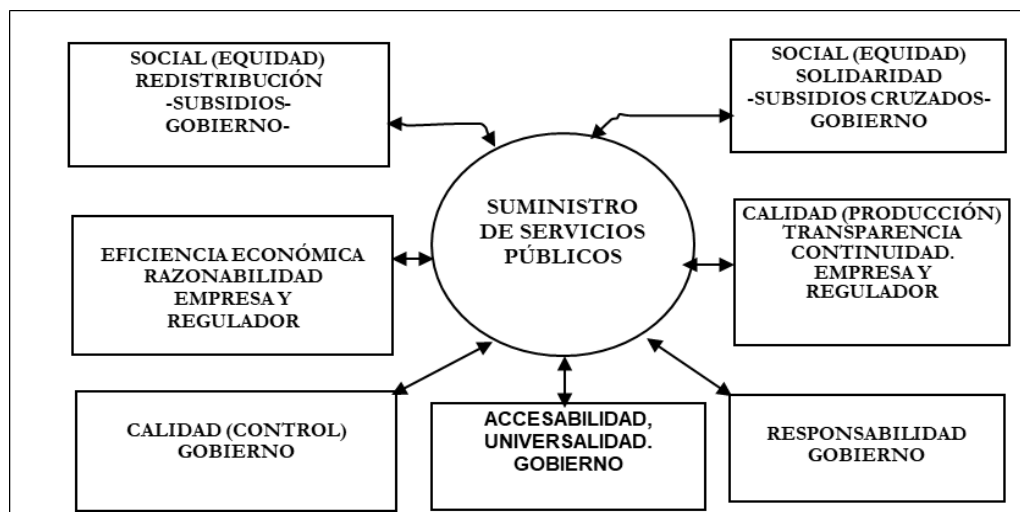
SOCIAL (EQUIDAD)
REDISTRIBUCIÓN
-SUBSIDIOS-
GOBIERNO-

SOCIAL (EQUIDAD)
SOLIDARIDAD
-SUBSIDIOS CRUZADOS-
GOBIERNO

SUMINISTRO
DE SERVICIOS
PÚBLICOS

EFICIENCIA ECONÓMICA
RAZONABILIDAD
EMPRESA Y
REGULADOR

CALIDAD (PRODUCCIÓN)
TRANSPARENCIA
CONTINUIDAD.
EMPRESA Y
REGULADOR

CALIDAD (CONTROL)
GOBIERNO

ACCESABILIDAD,
UNIVERSALIDAD.
GOBIERNO

RESPONSABILIDAD
GOBIERNO